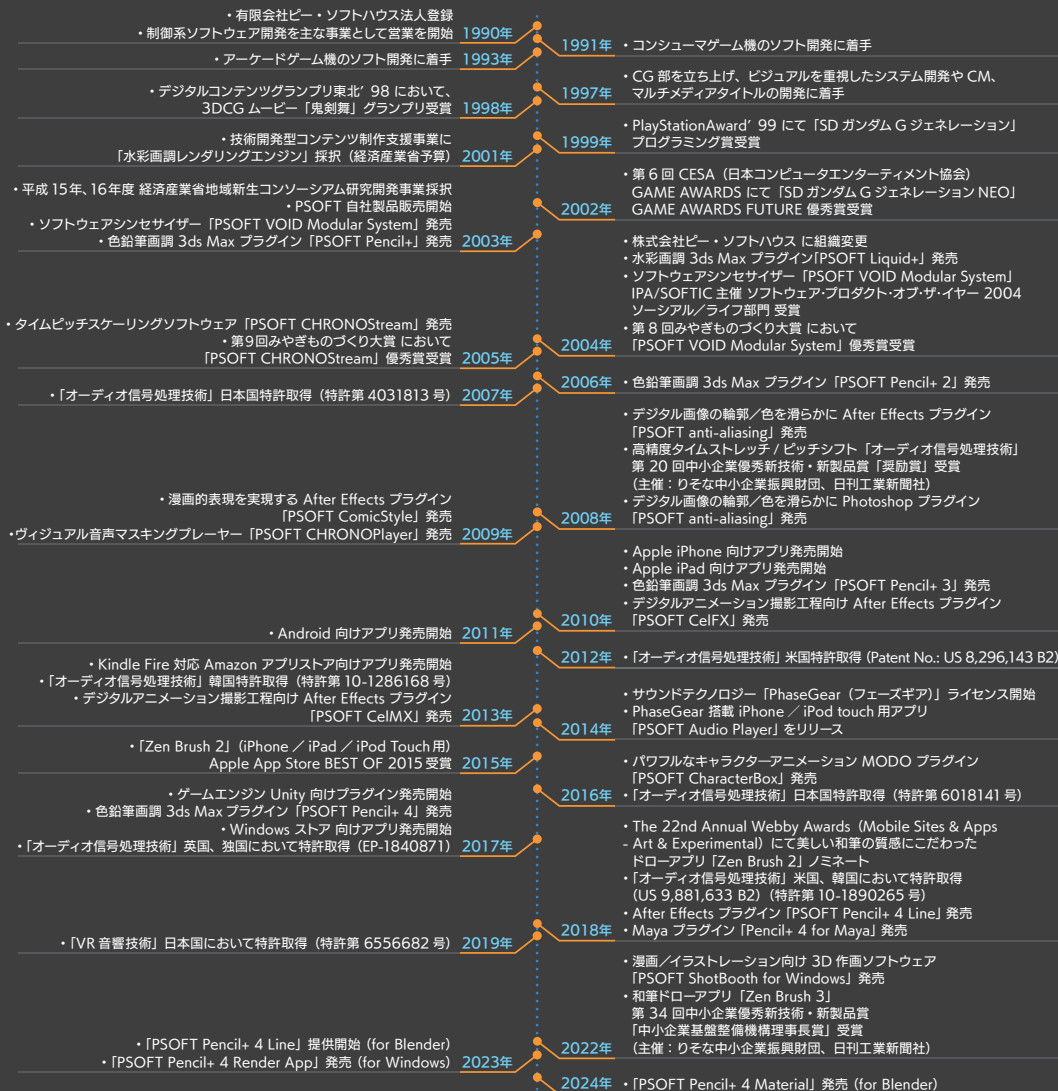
・有限会社ピー・ソフトハウス法人登録
・制御系ソフトウェア開発を主な事業として営業を開始 1990年

1991年 ・コンシューマゲーム機のソフト開発に着手

・アーケードゲーム機のソフト開発に着手 1993年

1997年 ・CG 部を立ち上げ、ビジュアルを重視したシステム開発や CM、マルチメディアタイトルの開発に着手

・デジタルコンテンツグランプリ東北' 98 において、3DCG ムービー「鬼剣舞」グランプリ受賞 1998年

1999年 ・PlayStationAward' 99 にて「SD ガンダム G ジェネレーション」プログラミング賞受賞

・技術開発型コンテンツ制作支援事業に「水彩画調レンダリングエンジン」採択（経済産業省予算） 2001年

2002年 ・第 6 回 CESA（日本コンピュータエンターティメント協会）GAME AWARDS にて「SD ガンダム G ジェネレーション NEO」GAME AWARDS FUTURE 優秀賞受賞

・平成 15年、16年度 経済産業省地域新生コンソーシアム研究開発事業採択
・PSOFT 自社製品販売開始
・ソフトウェアシンセサイザー「PSOFT VOID Modular System」発売
・色鉛筆画調 3ds Max プラグイン「PSOFT Pencil+」発売 2003年

2004年 ・株式会社ピー・ソフトハウス に組織変更
・水彩画調 3ds Max プラグイン「PSOFT Liquid+」発売
・ソフトウェアシンセサイザー「PSOFT VOID Modular System」IPA/SOFTIC 主催 ソフトウェア·プロダクト·オブ·ザ·イヤー 2004 ソーシアル／ライフ部門 受賞
・第 8 回みやぎものづくり大賞 において「PSOFT VOID Modular System」優秀賞受賞

・タイムピッチスケーリングソフトウェア「PSOFT CHRONOStream」発売
・第9回みやぎものづくり大賞 において「PSOFT CHRONOStream」優秀賞受賞 2005年

2006年 ・色鉛筆画調 3ds Max プラグイン「PSOFT Pencil+ 2」発売

・「オーディオ信号処理技術」日本国特許取得（特許第 4031813 号） 2007年

2008年 ・デジタル画像の輪郭／色を滑らかに After Effects プラグイン「PSOFT anti-aliasing」発売
・高精度タイムストレッチ / ピッチシフト「オーディオ信号処理技術」第 20 回中小企業優秀新技術・新製品賞「奨励賞」受賞（主催：りそな中小企業振興財団、日刊工業新聞社）
・デジタル画像の輪郭／色を滑らかに Photoshop プラグイン「PSOFT anti-aliasing」発売

・漫画的表現を実現する After Effects プラグイン「PSOFT ComicStyle」発売
・ヴィジュアル音声マスキングプレーヤー「PSOFT CHRONOPlayer」発売 2009年

2010年 ・Apple iPhone 向けアプリ発売開始
・Apple iPad 向けアプリ発売開始
・色鉛筆画調 3ds Max プラグイン「PSOFT Pencil+ 3」発売
・デジタルアニメーション撮影工程向け After Effects プラグイン「PSOFT CelFX」発売

・Android 向けアプリ発売開始 2011年

2012年 ・「オーディオ信号処理技術」米国特許取得 (Patent No.: US 8,296,143 B2)

・Kindle Fire 対応 Amazon アプリストア向けアプリ発売開始
・「オーディオ信号処理技術」韓国特許取得（特許第 10-1286168 号）
・デジタルアニメーション撮影工程向け After Effects プラグイン「PSOFT CelMX」発売 2013年

2014年 ・サウンドテクノロジー「PhaseGear（フェーズギア）」ライセンス開始
・PhaseGear 搭載 iPhone ／ iPod touch 用アプリ「PSOFT Audio Player」をリリース

・「Zen Brush 2」(iPhone ／ iPad ／ iPod Touch 用) Apple App Store BEST OF 2015 受賞 2015年

2016年 ・パワフルなキャラクターアニメーション MODO プラグイン「PSOFT CharacterBox」発売
・「オーディオ信号処理技術」日本国特許取得（特許第 6018141 号）

・ゲームエンジン Unity 向けプラグイン発売開始
・色鉛筆画調 3ds Max プラグイン「PSOFT Pencil+ 4」発売
・Windows ストア 向けアプリ発売開始
・「オーディオ信号処理技術」英国、独国において特許取得（EP-1840871） 2017年

2018年 ・The 22nd Annual Webby Awards（Mobile Sites & Apps - Art & Experimental）にて美しい和筆の質感にこだわったドローアプリ「Zen Brush 2」ノミネート
・「オーディオ信号処理技術」米国、韓国において特許取得（US 9,881,633 B2）（特許第 10-1890265 号）
・After Effects プラグイン「PSOFT Pencil+ 4 Line」発売
・Maya プラグイン「Pencil+ 4 for Maya」発売

・「VR 音響技術」日本国において特許取得（特許第 6556682 号） 2019年

2022年 ・漫画／イラストレーション向け 3D 作画ソフトウェア「PSOFT ShotBooth for Windows」発売
・和筆ドローアプリ「Zen Brush 3」第 34 回中小企業優秀新技術・新製品賞「中小企業基盤整備機構理事長賞」受賞（主催：りそな中小企業振興財団、日刊工業新聞社）

・「PSOFT Pencil+ 4 Line」提供開始 (for Blender)
・「PSOFT Pencil+ 4 Render App」発売 (for Windows) 2023年

2024年 ・「PSOFT Pencil+ 4 Material」発売 (for Blender)